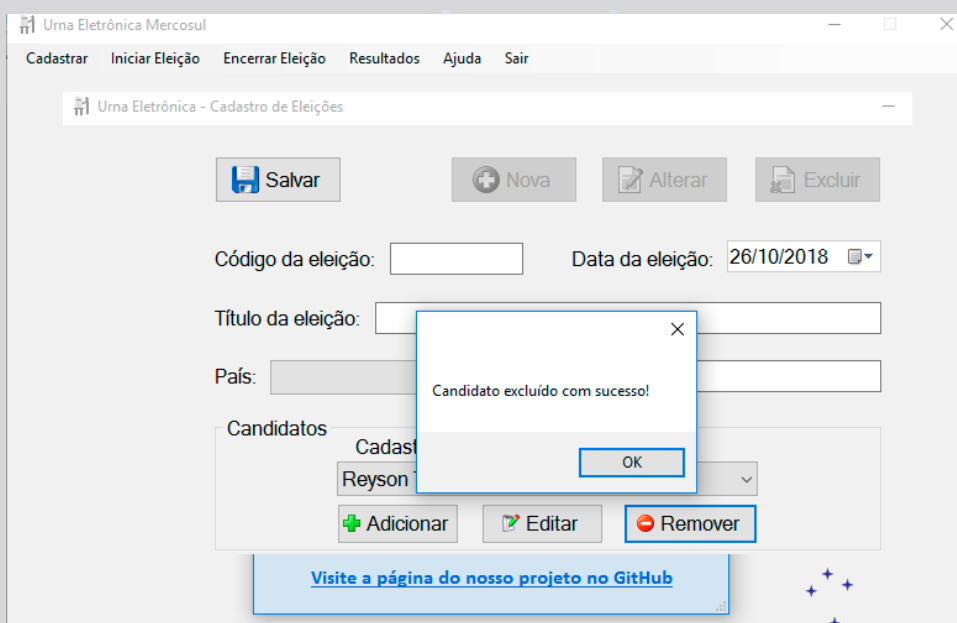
Urna Eletrônica Mercosul

Cadastrar Iniciar Eleição Encerrar Eleição Resultados Ajuda Sair

Urna Eletrônica - Cadastro de Eleições

Salvar Nova Alterar Excluir

Código da eleição:

Data da eleição: 26/10/2018

Título da eleição:

País:

Candidatos

Cadast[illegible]

Reyson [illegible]

Adicionar Editar Remover

Candidato excluído com sucesso!

OK

Visite a página do nosso projeto no GitHub